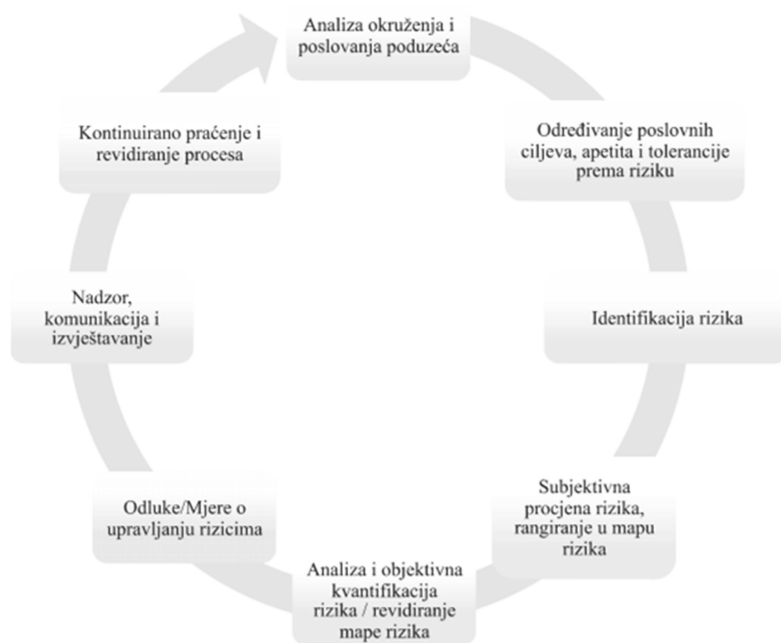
Analiza okruženja i poslovanja poduzeća

Određivanje poslovnih ciljeva, apetita i tolerancije prema riziku

Identifikacija rizika

Subjektivna procjena rizika, rangiranje u mapu rizika

Analiza i objektivna kvantifikacija rizika / revidiranje mape rizika

Odluke/Mjere o upravljanju rizicima

Nadzor, komunikacija i izvještavanje

Kontinuirano praćenje i revidiranje procesa